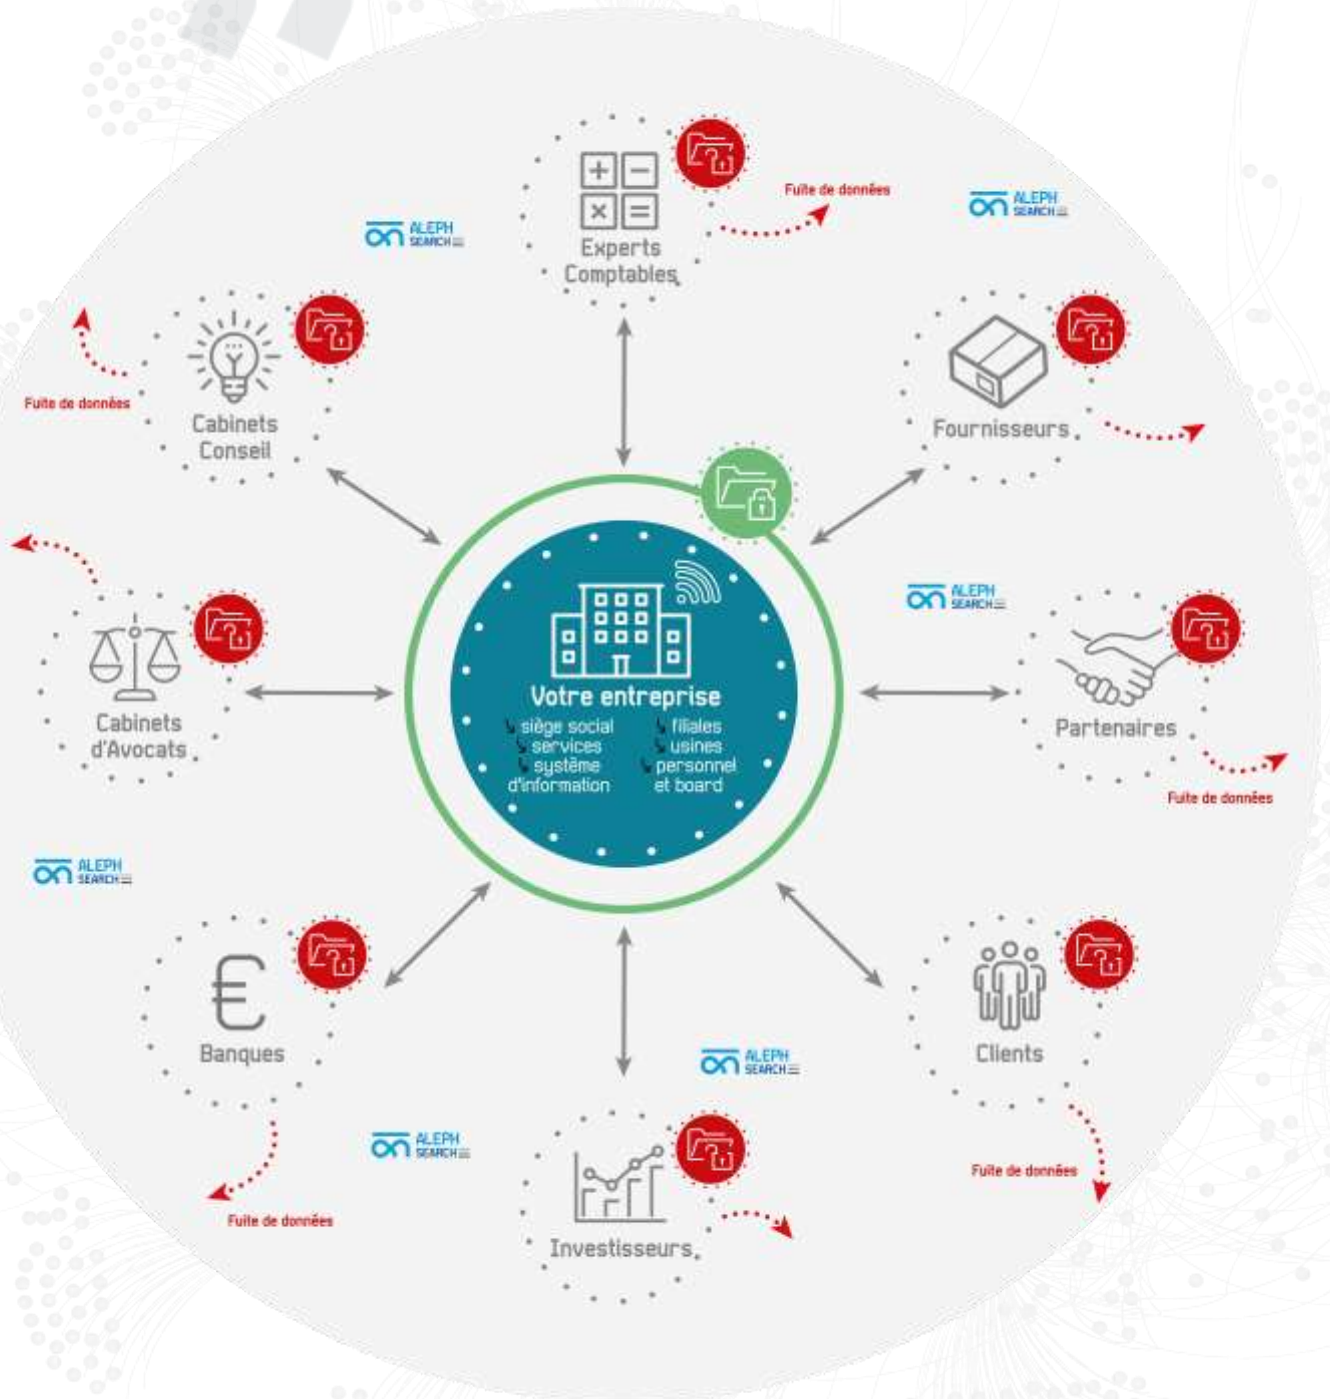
Experts Comptables

Fuite de données

ALEPH SEARCH

ALEPH SEARCH

Cabinets Conseil

Fuite de données

Fournisseurs

Votre entreprise
siège social
services
système d'information
filiales
usines
personnel et board

ALEPH SEARCH

Cabinets d'Avocats

Partenaires

Fuite de données

ALEPH SEARCH

Banques

Clients

ALEPH SEARCH

ALEPH SEARCH

Fuite de données

Fuite de données

Investisseurs